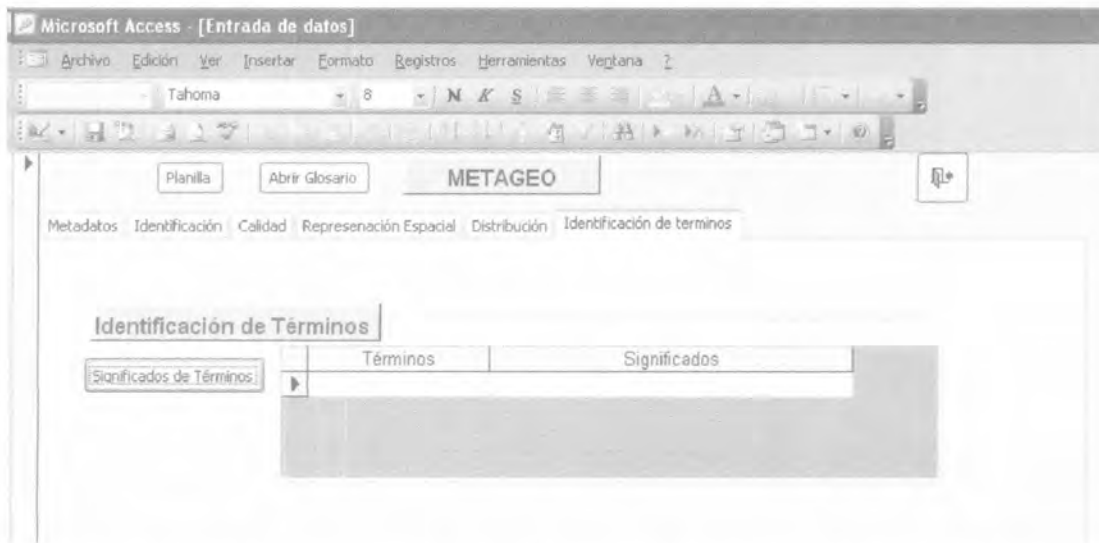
Microsoft Access - [Entrada de datos]

Archivo Edición Ver Insertar Formato Registros Herramientas Ventana ?

Tahoma 8 N K S A

Planilla Abrir Glosario METAGEO

Metadatos Identificación Calidad Represenación Espacial Distribución Identificación de terminos

Identificación de Términos

Significados de Términos

| Términos | Significados |
|---|---|
| | |